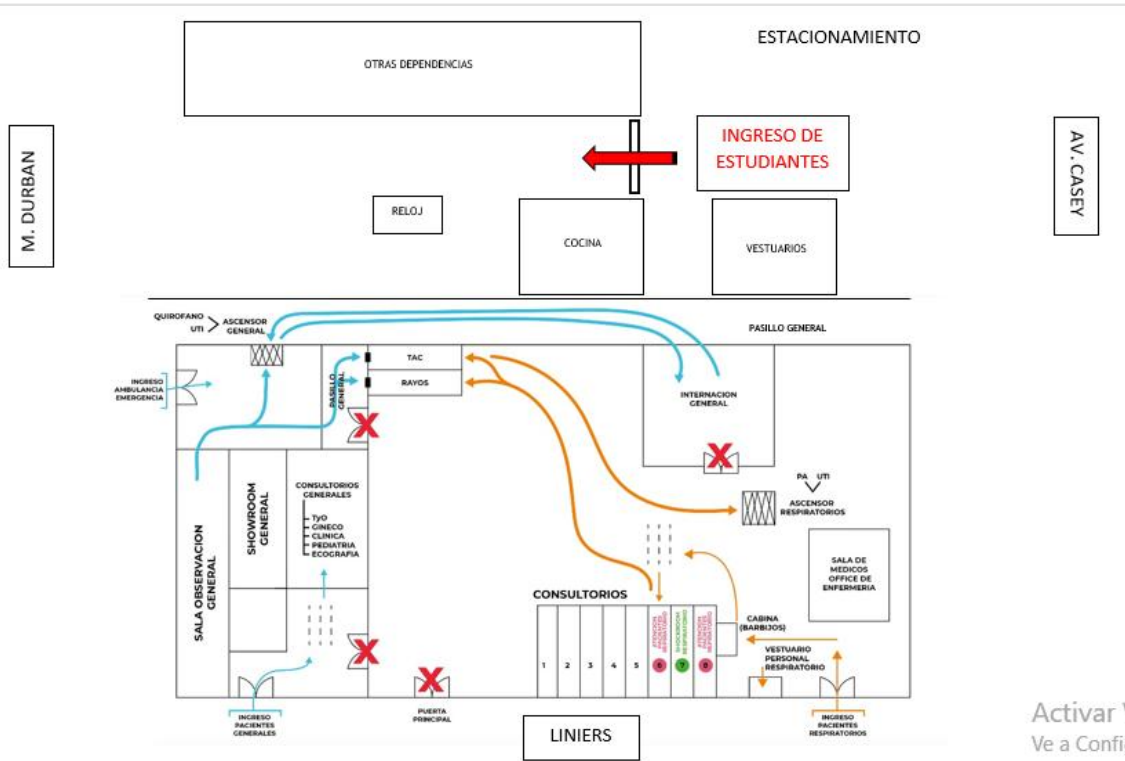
OTRAS DEPENDENCIAS

ESTACIONAMIENTO

M. DURBAN

INGRESO DE ESTUDIANTES

AV. CASEY

RELOJ

COCINA

VESTUARIOS

QUIROFANO
UTI
ASCENSOR GENERAL

PASILLO GENERAL

INGRESO AMBULANCIA EMERGENCIA

PASILLO GENERAL

TAC

RAYOS

INTERNACION GENERAL

PA UTI
ASCENSOR RESPIRATORIOS

SALA OBSERVACION GENERAL

SHOWROOM GENERAL

CONSULTORIOS GENERALES
TyO
GINECO
CLINICA
PEDIATRIA
ECOGRAFIA

SALA DE MEDICOS
OFFICE DE ENFERMERIA

CONSULTORIOS

1 2 3 4 5 6 7 8

CABINA (BARBIJOS)

VESTUARIO PERSONAL RESPIRATORIO

INGRESO PACIENTES GENERALES

PUERTA PRINCIPAL

LINIERS

INGRESO PACIENTES RESPIRATORIOS

Activar W
Ve a Confi